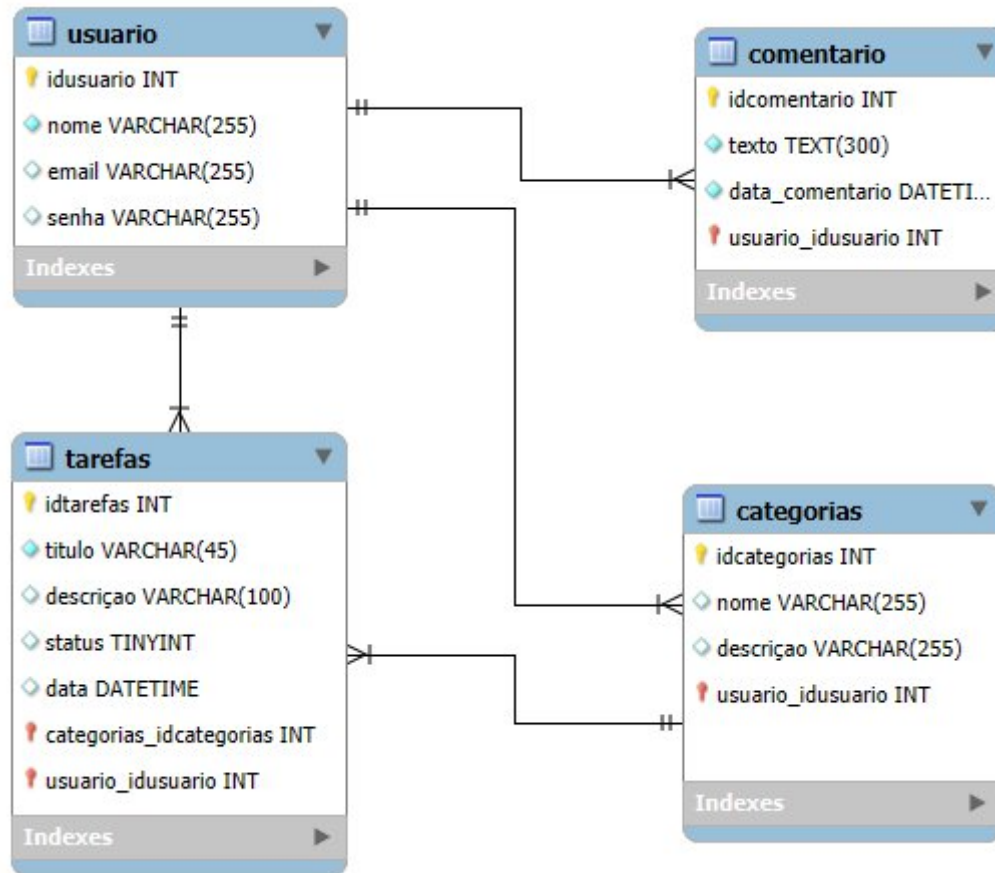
usuario
idusuario INT
nome VARCHAR(255)
email VARCHAR(255)
senha VARCHAR(255)
Indexes

comentario
idcomentario INT
texto TEXT(300)
data_comentario DATETI...
usuario_idusuario INT
Indexes

tarefas
idtarefas INT
titulo VARCHAR(45)
descriçao VARCHAR(100)
status TINYINT
data DATETIME
categorias_idcategorias INT
usuario_idusuario INT
Indexes

categorias
idcategorias INT
nome VARCHAR(255)
descriçao VARCHAR(255)
usuario_idusuario INT
Indexes